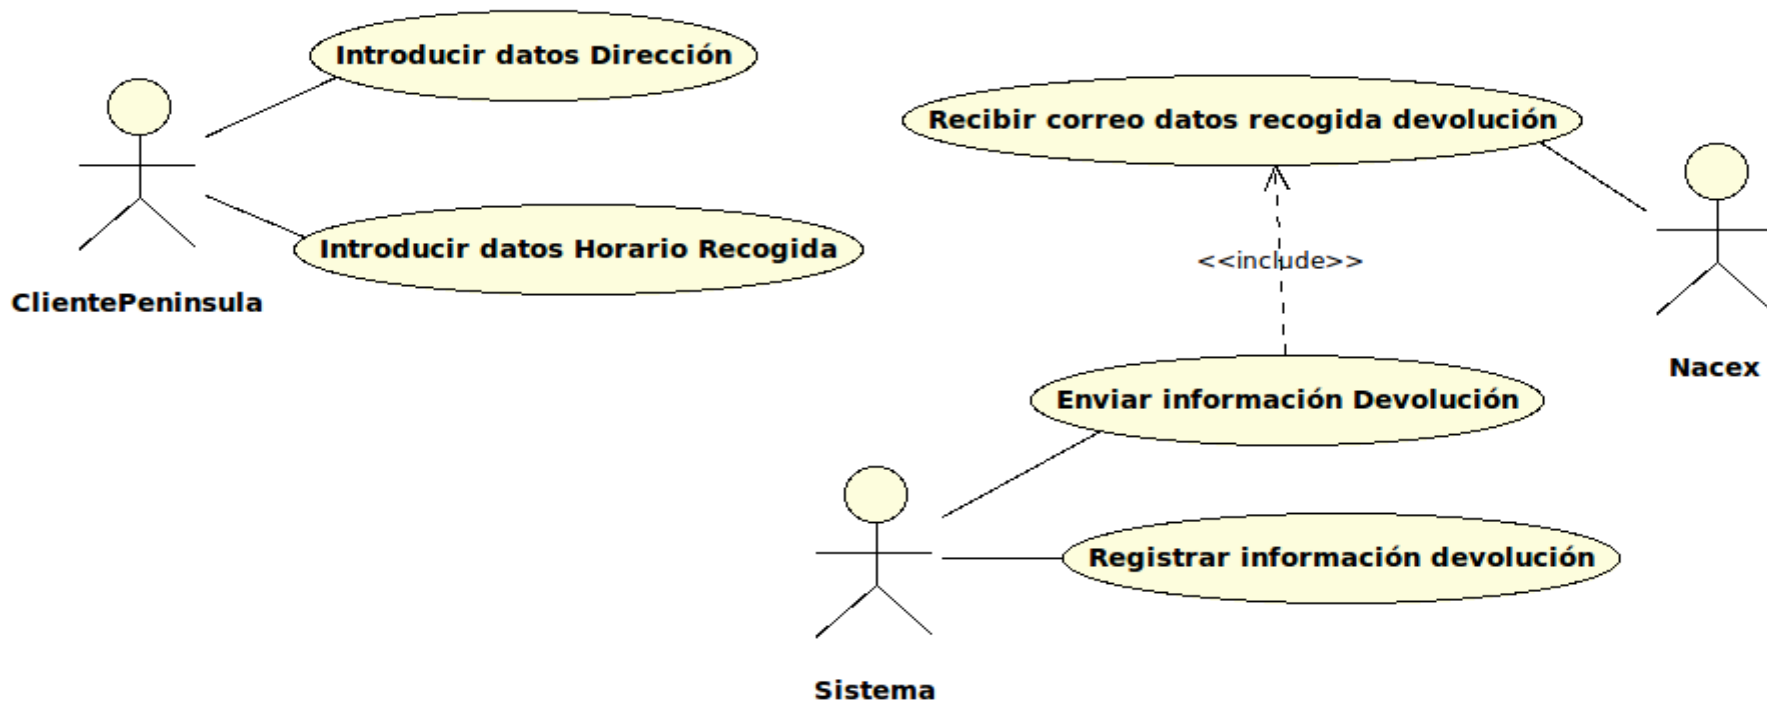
Introducir datos Dirección

Recibir correo datos recogida devolución

Introducir datos Horario Recogida

ClientePeninsula

<<include>>

Nacex

Enviar información Devolución

Registrar información devolución

Sistema